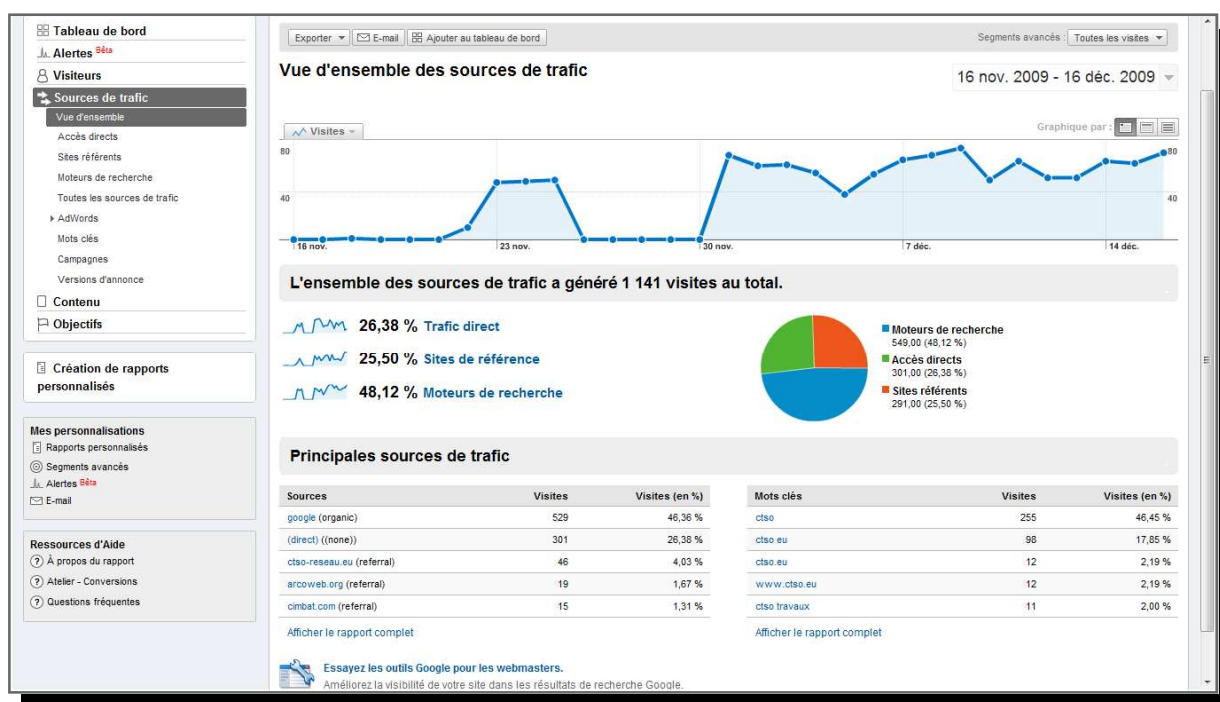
Tableau de bord
Alertes Bêta
Visiteurs
Sources de trafic
Vue d'ensemble
Accès directs
Sites référents
Moteurs de recherche
Toutes les sources de trafic
AdWords
Mots clés
Campagnes
Versions d'annonce
Contenu
Objectifs

Création de rapports personnalisés

Mes personnalisations
Rapports personnalisés
Segments avancés
Alertes Bêta
E-mail

Ressources d'Aide
À propos du rapport
Atelier - Conversions
Questions fréquentes

Exporter E-mail Ajouter au tableau de bord
Segments avancés : Toutes les visites

Vue d'ensemble des sources de trafic
16 nov. 2009 - 16 déc. 2009

Visites
Graphique par :
80
40
80
40
16 nov.
23 nov.
30 nov.
7 déc.
14 déc.

L'ensemble des sources de trafic a généré 1 141 visites au total.

26,38 % Trafic direct
25,50 % Sites de référence
48,12 % Moteurs de recherche

Moteurs de recherche
549,00 (48,12 %)
Accès directs
301,00 (26,38 %)
Sites référents
291,00 (25,50 %)

Principales sources de trafic

| Sources | Visites | Visites (en %) |
|---|---|---|
| google (organic) | 529 | 46,36 % |
| (direct) ((none)) | 301 | 26,38 % |
| ctso-reseau.eu (referral) | 46 | 4,03 % |
| arcoweb.org (referral) | 19 | 1,67 % |
| cimbat.com (referral) | 15 | 1,31 % |

Afficher le rapport complet

| Mots clés | Visites | Visites (en %) |
|---|---|---|
| ctso | 255 | 46,45 % |
| ctso eu | 98 | 17,85 % |
| ctso.eu | 12 | 2,19 % |
| www.ctso.eu | 12 | 2,19 % |
| ctso travaux | 11 | 2,00 % |

Afficher le rapport complet

Essayez les outils Google pour les webmasters.
Améliorez la visibilité de votre site dans les résultats de recherche Google.